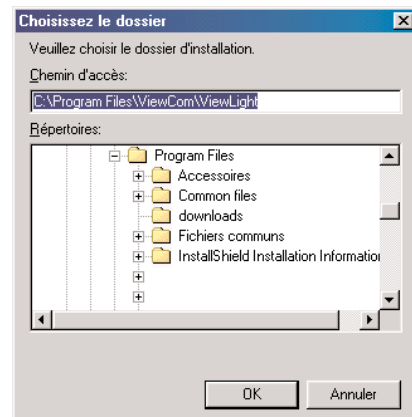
Choisissez le dossier

Veuillez choisir le dossier d'installation.

Chemin d'accès:

C:\Program Files\ViewCom\ViewLight

Répertoires:

Program Files
Accessoires
Common files
downloads
Fichiers communs
InstallShield Installation Informatio

OK
Annuler